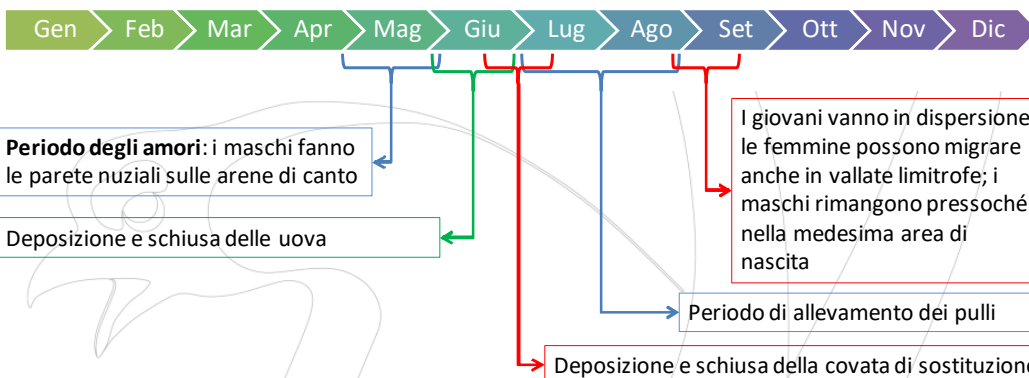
Gen Feb Mar Apr Mag Giu Lug Ago Set Ott Nov Dic

**Periodo degli amori**: i maschi fanno le parete nuziali sulle arene di canto

Deposizione e schiusa delle uova

I giovani vanno in dispersione le femmine possono migrare anche in vallate limitrofe; i maschi rimangono pressoché nella medesima area di nascita

Periodo di allevamento dei pulli

Deposizione e schiusa della covata di sostituzione